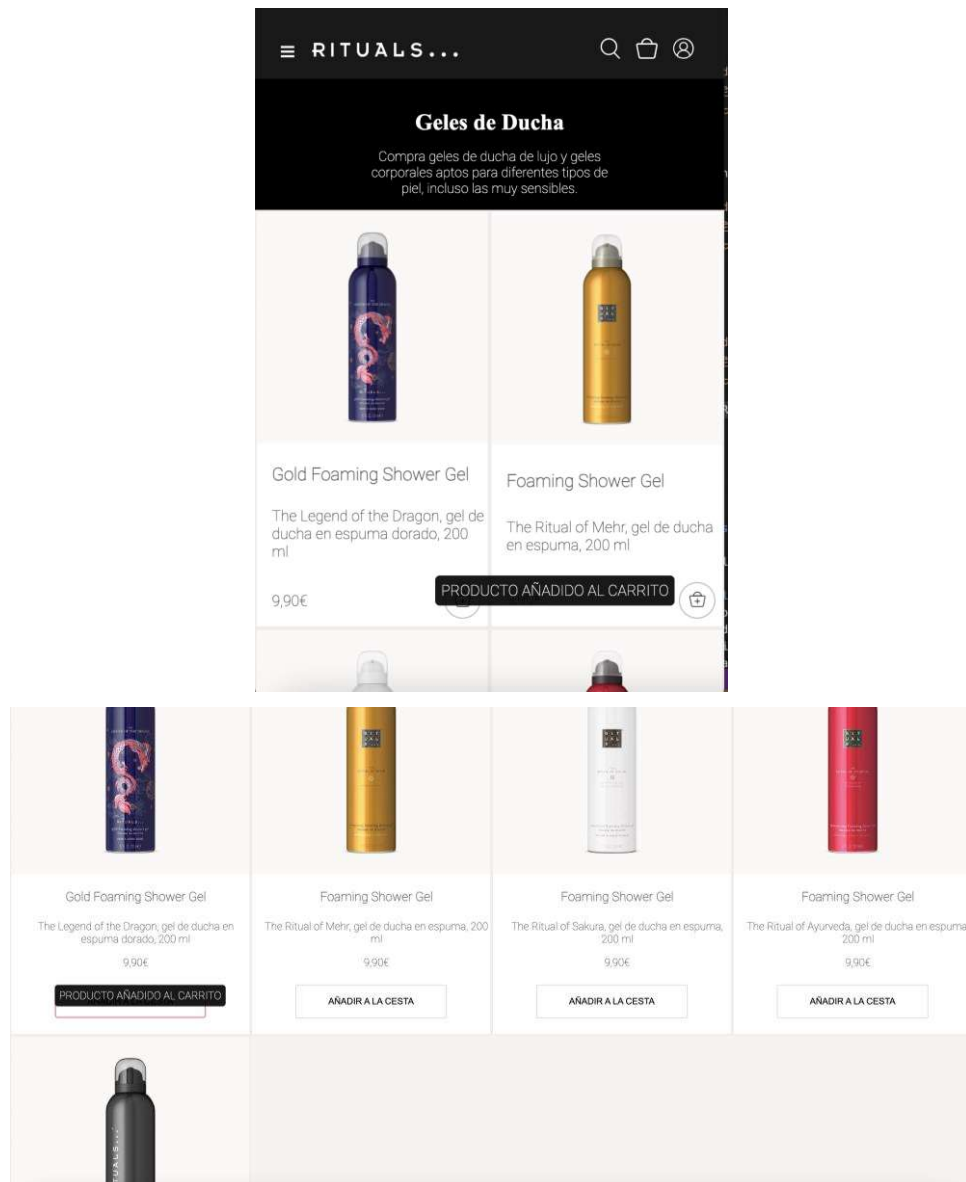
RITUALS...

Geles de Ducha

Compra geles de ducha de lujo y geles corporales aptos para diferentes tipos de piel, incluso las muy sensibles.

Gold Foaming Shower Gel

The Legend of the Dragon, gel de ducha en espuma dorado, 200 ml

9,90€

Foaming Shower Gel

The Ritual of Mehr, gel de ducha en espuma, 200 ml

PRODUCTO AÑADIDO AL CARRITO

Gold Foaming Shower Gel

The Legend of the Dragon, gel de ducha en espuma dorado, 200 ml

9,90€

PRODUCTO AÑADIDO AL CARRITO

Foaming Shower Gel

The Ritual of Mehr, gel de ducha en espuma, 200 ml

9,90€

AÑADIR A LA CESTA

Foaming Shower Gel

The Ritual of Sakura, gel de ducha en espuma, 200 ml

9,90€

AÑADIR A LA CESTA

Foaming Shower Gel

The Ritual of Ayurveda, gel de ducha en espuma 200 ml

9,90€

AÑADIR A LA CESTA

RITUALS...